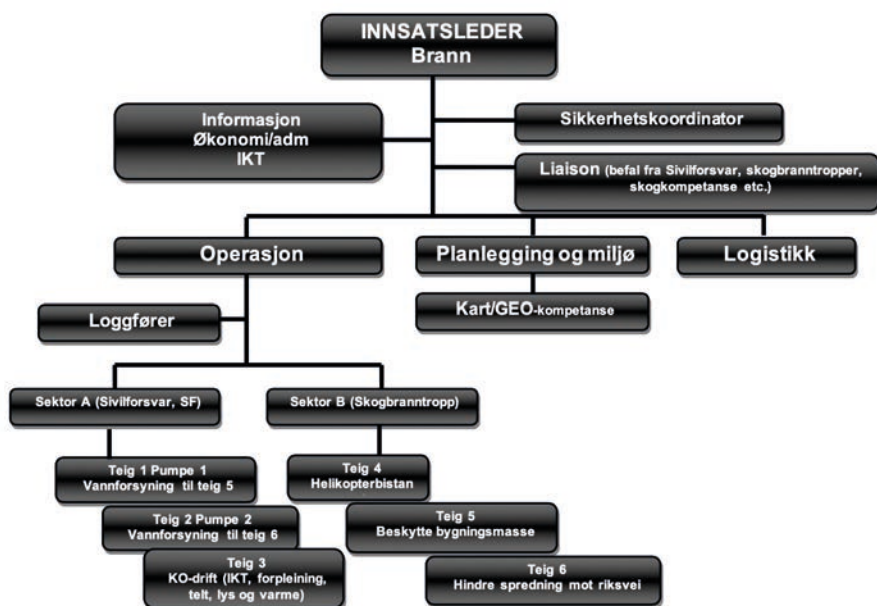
INNSATSLEDER
Brann

Informasjon
Økonomi/adm
IKT

Sikkerhetskoordinator

Liaison (befal fra Sivilforsvar, skogbranntropper, skogkompetanse etc.)

Operasjon

Planlegging og miljø

Logistikk

Kart/GEO-kompetanse

Loggfører

Sektor A (Sivilforsvar, SF)

Sektor B (Skogbranntropp)

Teig 1 Pumpe 1
Vannforsyning til teig 5

Teig 2 Pumpe 2
Vannforsyning til teig 6

Teig 3
KO-drift (IKT, forpleining, telt, lys og varme)

Teig 4
Helikopterbistan

Teig 5
Beskytte bygningsmasse

Teig 6
Hindre spredning mot riksvei